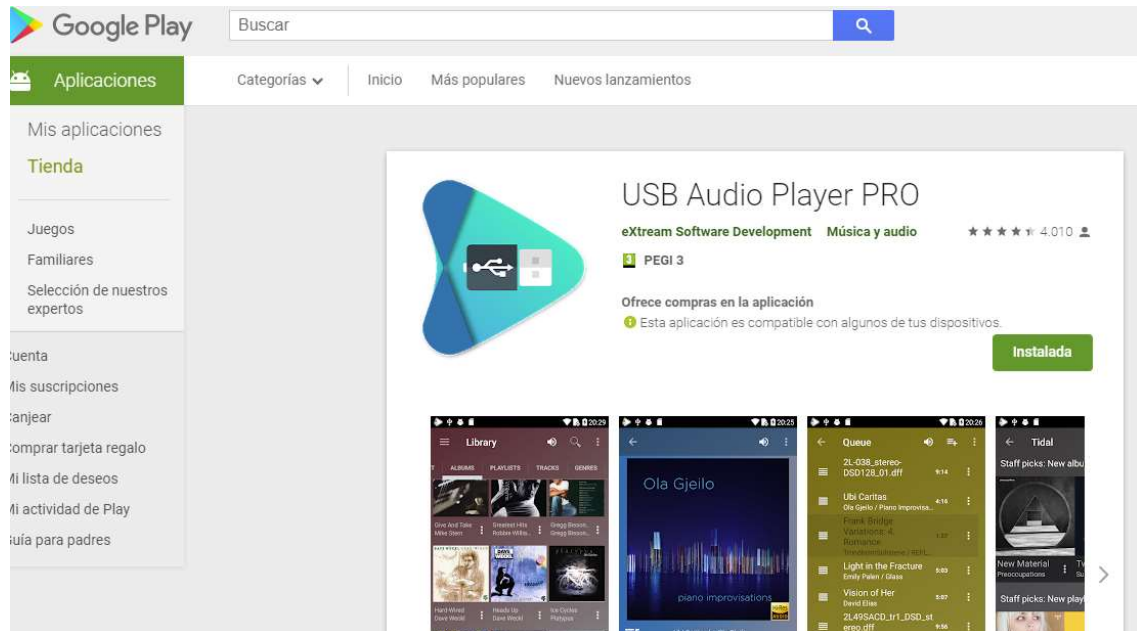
Google Play

Buscar

Aplicaciones

Categorías

Inicio

Más populares

Nuevos lanzamientos

Mis aplicaciones

Tienda

Juegos

Familiares

Selección de nuestros expertos

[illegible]uenta

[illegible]is suscripciones

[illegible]anjear

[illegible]omprar tarjeta regalo

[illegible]i lista de deseos

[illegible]i actividad de Play

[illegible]uía para padres

USB Audio Player PRO

eXtream Software Development Música y audio

4.010

3 PEGI 3

Ofrece compras en la aplicación

Esta aplicación es compatible con algunos de tus dispositivos.

Instalada

20:29

Library

ALBUMS PLAYLISTS TRACKS GENRES

Give And Take Mike Stern

Greatest Hits Robbie Willia...

Gregg Bisson...

Hard-Wired Dave Weckl

Heads Up Dave Weckl

Ice Cycles Platypus

20:25

Ola Gjeilo

piano improvisations

20:26

Queue

2L-038_stereo-DSD128_01.dff 9:14

Ubi Caritas Ola Gjeilo / Piano Improvisa... 4:16

Frank Bridge Variations: 4. Romance

Light in the Fracture Emily Palen / Glass 5:03

Vision of Her David Elias 5:07

2L49SACD_tr1_DSD_stereo.dff 9:56

Tidal

Staff picks: New albu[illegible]

New Material Preoccupations

Staff picks: New play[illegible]